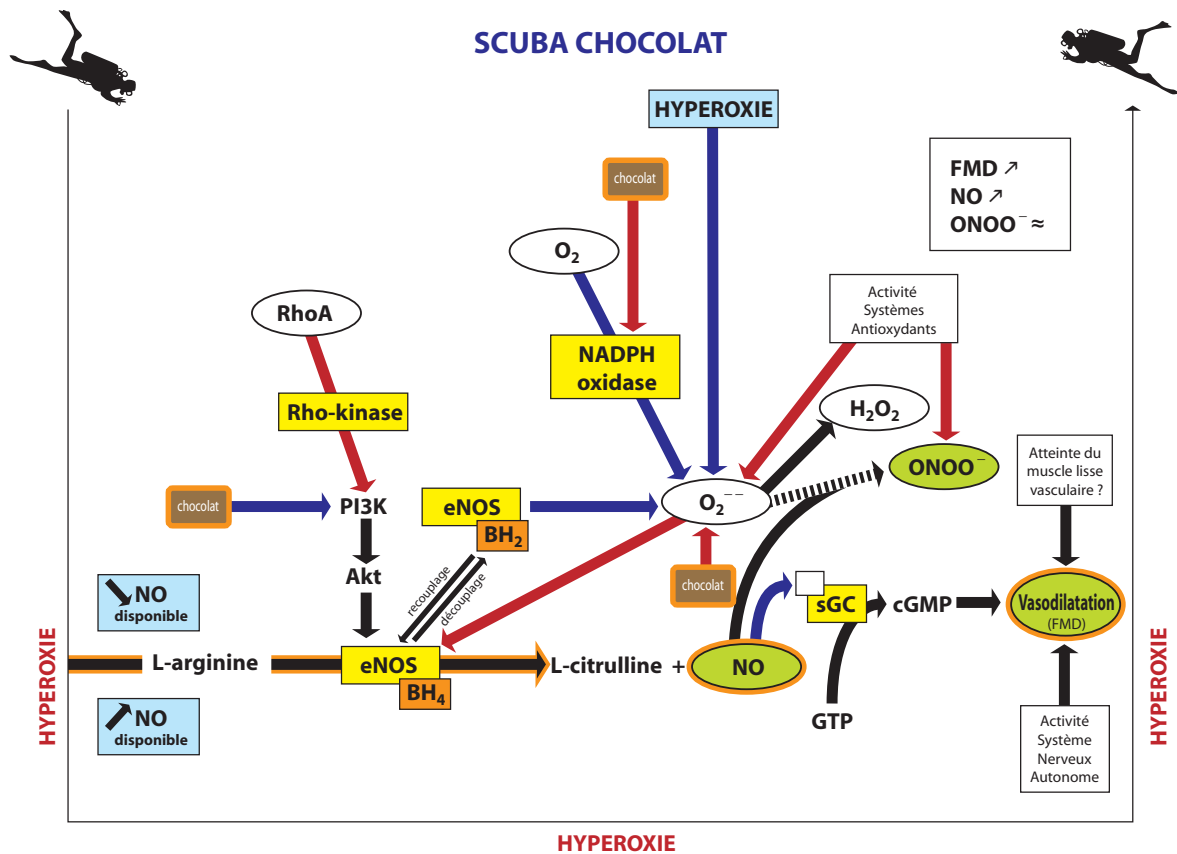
SCUBA CHOCOLAT

HYPEROXIE

chocolat

$O_2$

FMD ↗
NO ↗
$ONOO^-$ ≈

Activité
Systèmes
Antioxydants

RhoA

NADPH oxidase

Rho-kinase

$H_2O_2$

$ONOO^-$

chocolat

PI3K

eNOS

$BH_2$

$O_2^{\cdot -}$

Atteinte du muscle lisse vasculaire ?

Akt

recouplage

découplage

chocolat

NO disponible

sGC

cGMP

Vasodilatation (FMD)

L-arginine

eNOS

$BH_4$

L-citrulline +

NO

GTP

NO disponible

Activité
Système
Nerveux
Autonome

HYPEROXIE

HYPEROXIE

HYPEROXIE